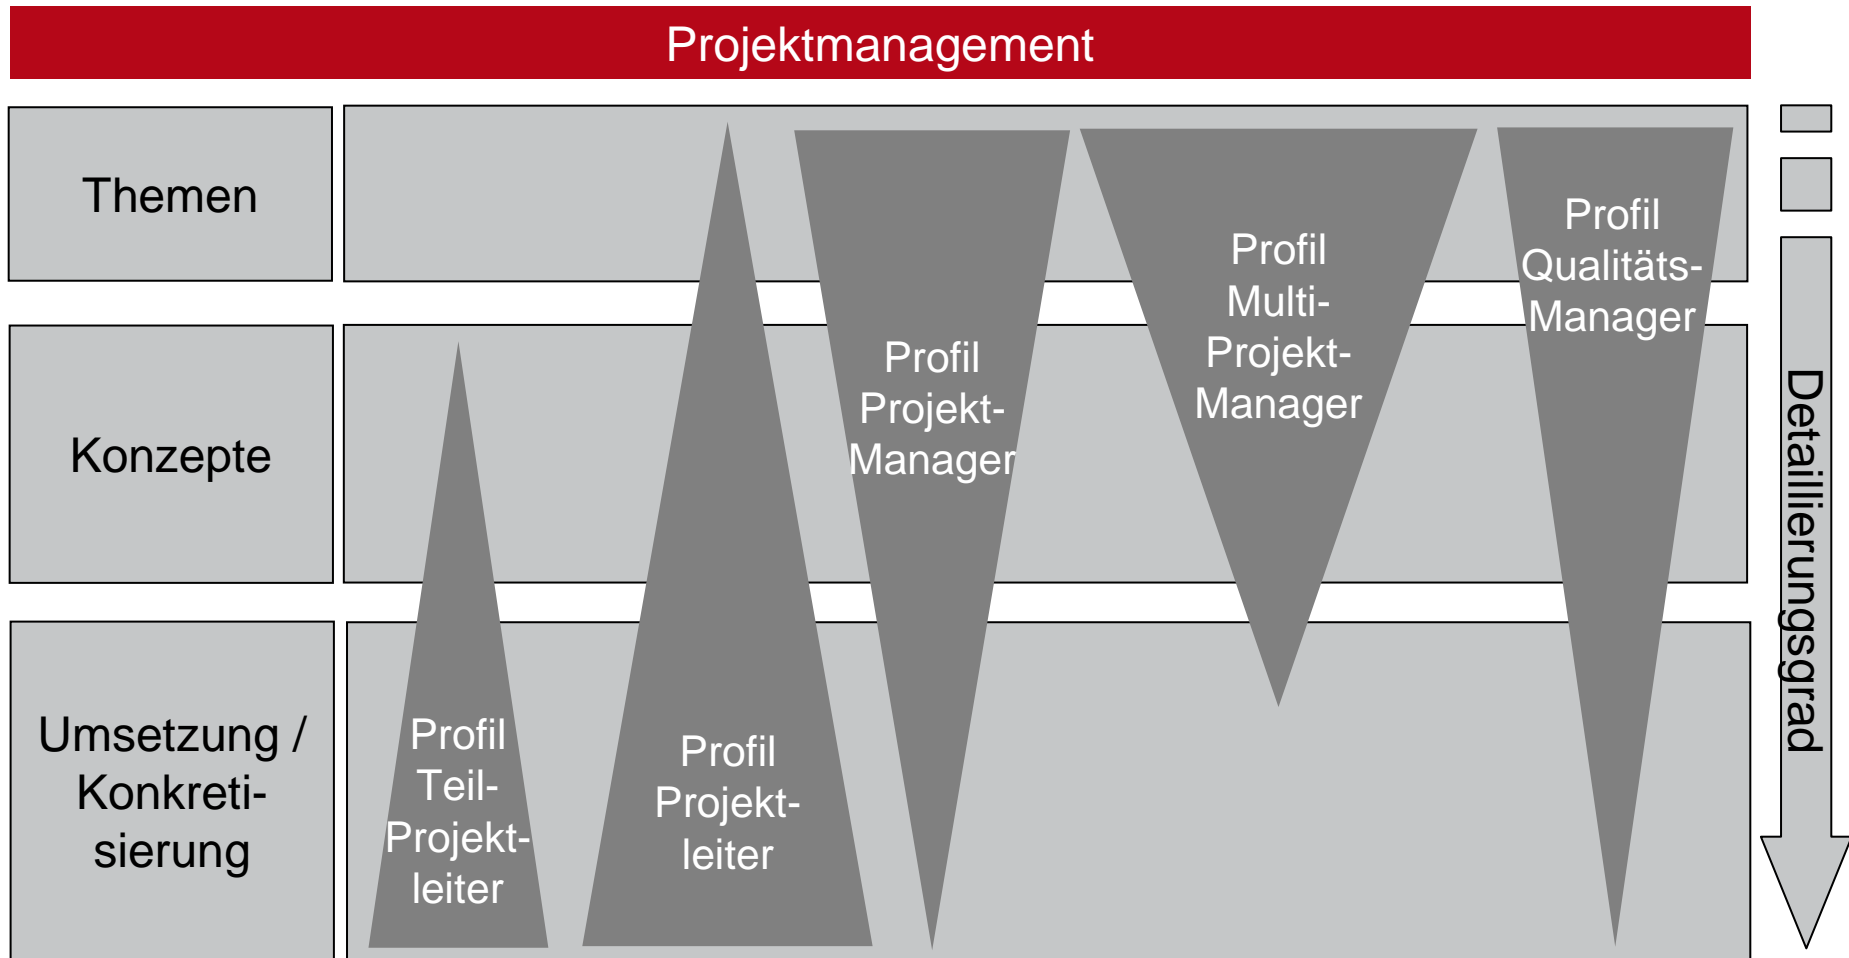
Projektmanagement

Themen

Konzepte

Umsetzung / Konkretisierung

Profil Teil-Projektleiter

Profil Projektleiter

Profil Projekt-Manager

Profil Multi-Projekt-Manager

Profil Qualitäts-Manager

Detaillierungsgrad